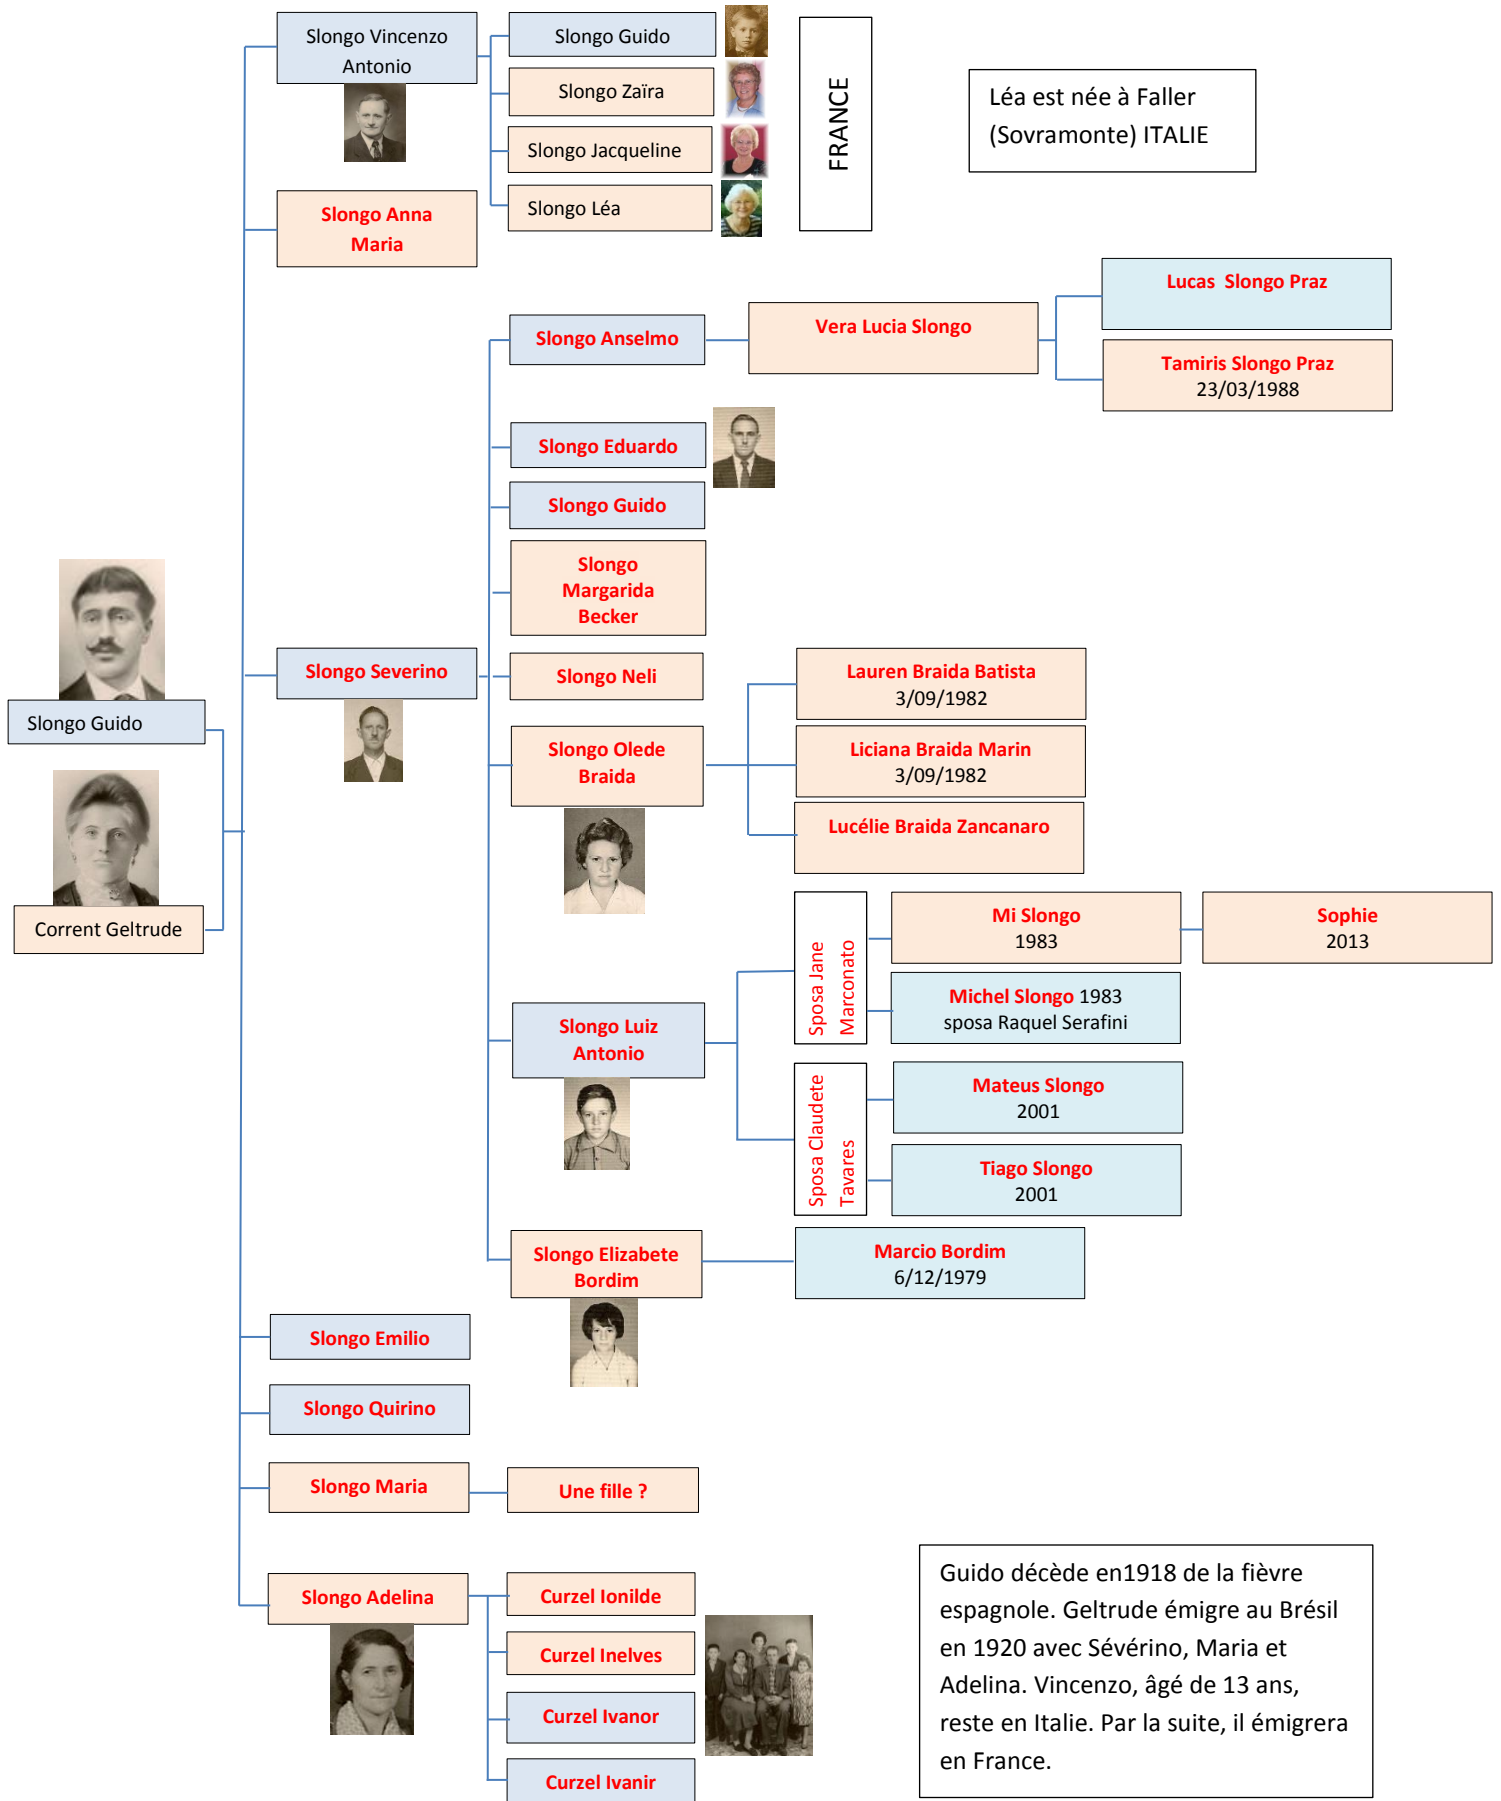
Slongo Vincenzo Antonio

Slongo Guido

Slongo Zaïra

Slongo Jacqueline

Slongo Léa

FRANCE

Léa est née à Faller (Sovramonte) ITALIE

Slongo Anna Maria

Lucas Slongo Praz

Slongo Anselmo

Vera Lucia Slongo

Tamiris Slongo Praz 23/03/1988

Slongo Eduardo

Slongo Guido

Slongo Margarida Becker

Slongo Severino

Slongo Neli

Lauren Braida Batista 3/09/1982

Slongo Guido

Slongo Olede Braida

Liciana Braida Marin 3/09/1982

Lucélie Braida Zancanaro

Corrent Geltrude

Sposa Jane Marconato

Mi Slongo 1983

Sophie 2013

Michel Slongo 1983 sposa Raquel Serafini

Slongo Luiz Antonio

Sposa Claudete Tavares

Mateus Slongo 2001

Tiago Slongo 2001

Slongo Elizabete Bordim

Marcio Bordim 6/12/1979

Slongo Emilio

Slongo Quirino

Slongo Maria

Une fille ?

Slongo Adelina

Curzel Ionilde

Curzel Inelves

Curzel Ivanor

Curzel Ivanir

Guido décède en1918 de la fièvre espagnole. Geltrude émigre au Brésil en 1920 avec Sévérino, Maria et Adelina. Vincenzo, âgé de 13 ans, reste en Italie. Par la suite, il émigrera en France.